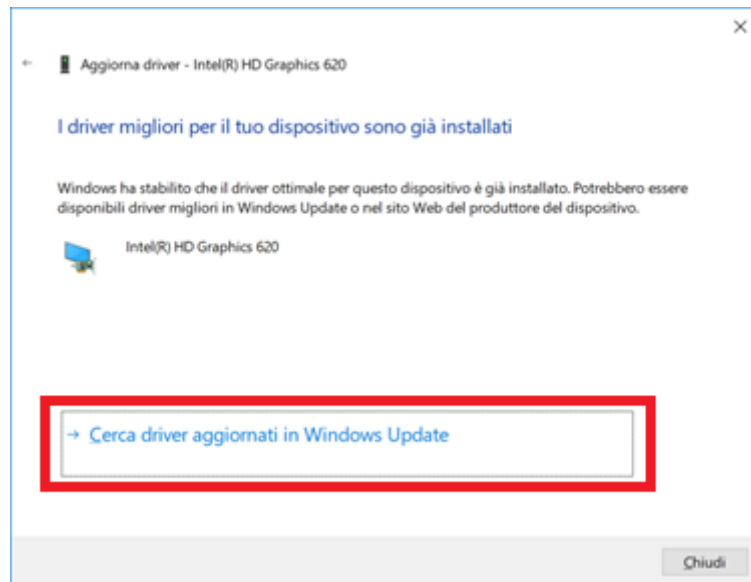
×

← Aggiorna driver - Intel(R) HD Graphics 620

I driver migliori per il tuo dispositivo sono già installati

Windows ha stabilito che il driver ottimale per questo dispositivo è già installato. Potrebbero essere disponibili driver migliori in Windows Update o nel sito Web del produttore del dispositivo.

Intel(R) HD Graphics 620

→ Cerca driver aggiornati in Windows Update

Chiudi